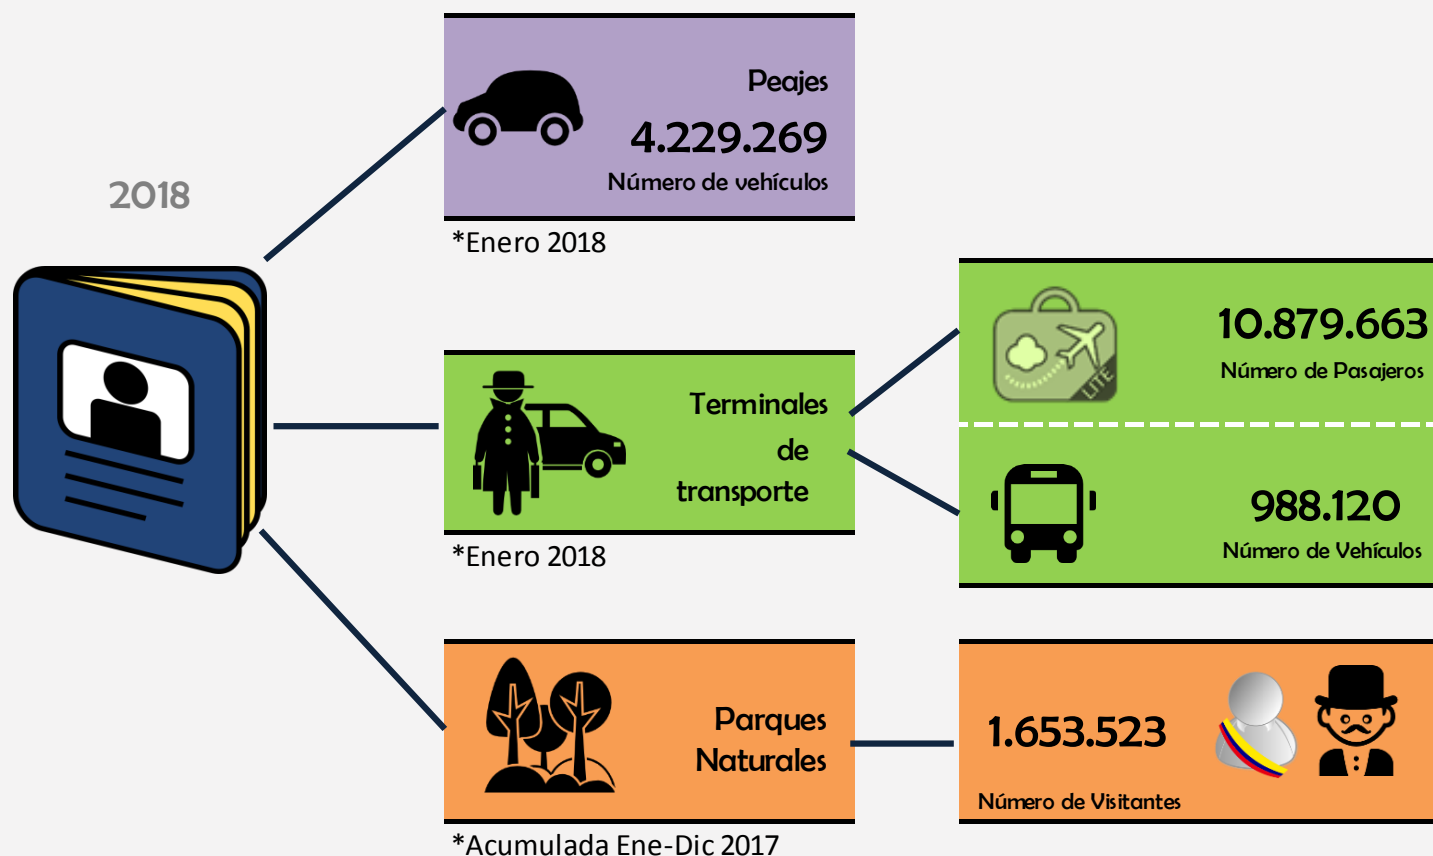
2018

Peajes
4.229.269
Número de vehículos

*Enero 2018

Terminales de transporte

*Enero 2018

10.879.663
Número de Pasajeros

LITE

988.120
Número de Vehículos

Parques Naturales

*Acumulada Ene-Dic 2017

1.653.523
Número de Visitantes